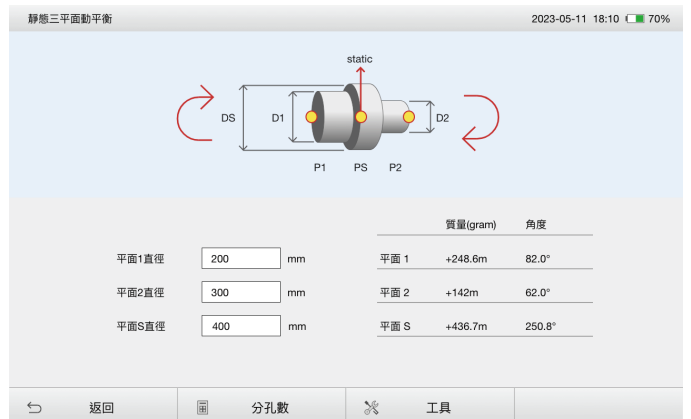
靜態三平面動平衡

2023-05-11 18:10 70%

static

DS D1 D2

P1 PS P2

平面1直徑 200 mm

平面2直徑 300 mm

平面S直徑 400 mm

| | 質量(gram) | 角度 |
|---|---|---|
| 平面 1 | +248.6m | 82.0° |
| 平面 2 | +142m | 62.0° |
| 平面 S | +436.7m | 250.8° |

返回 分孔數 工具